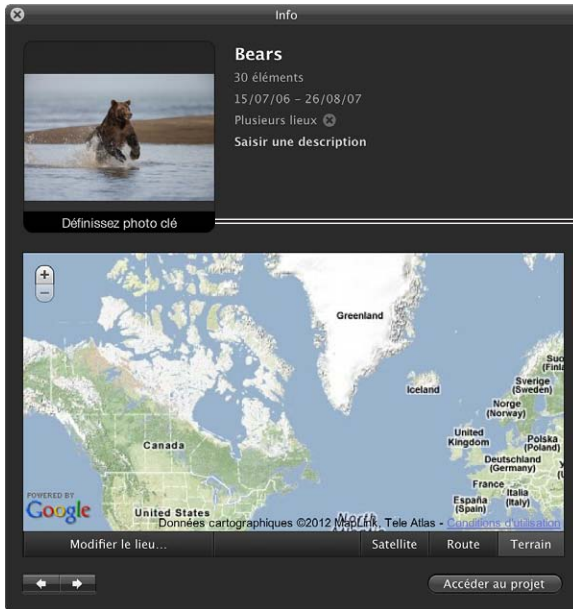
Info

Bears
30 éléments
15/07/06 – 26/08/07
Plusieurs lieux
Saisir une description

Définissez photo clé

+
−

Greenland
Iceland
Sverige (Sweden)
Norge (Norway)
United Kingdom
Polska (Poland)
Deutschland (Germany)
France
Italia (Italy)
España (Spain)
Canada
United States
North

POWERED BY
Google
Données cartographiques ©2012 MapLink, Tele Atlas - Conditions d'utilisation

Modifier le lieu…
Satellite
Route
Terrain

Accéder au projet